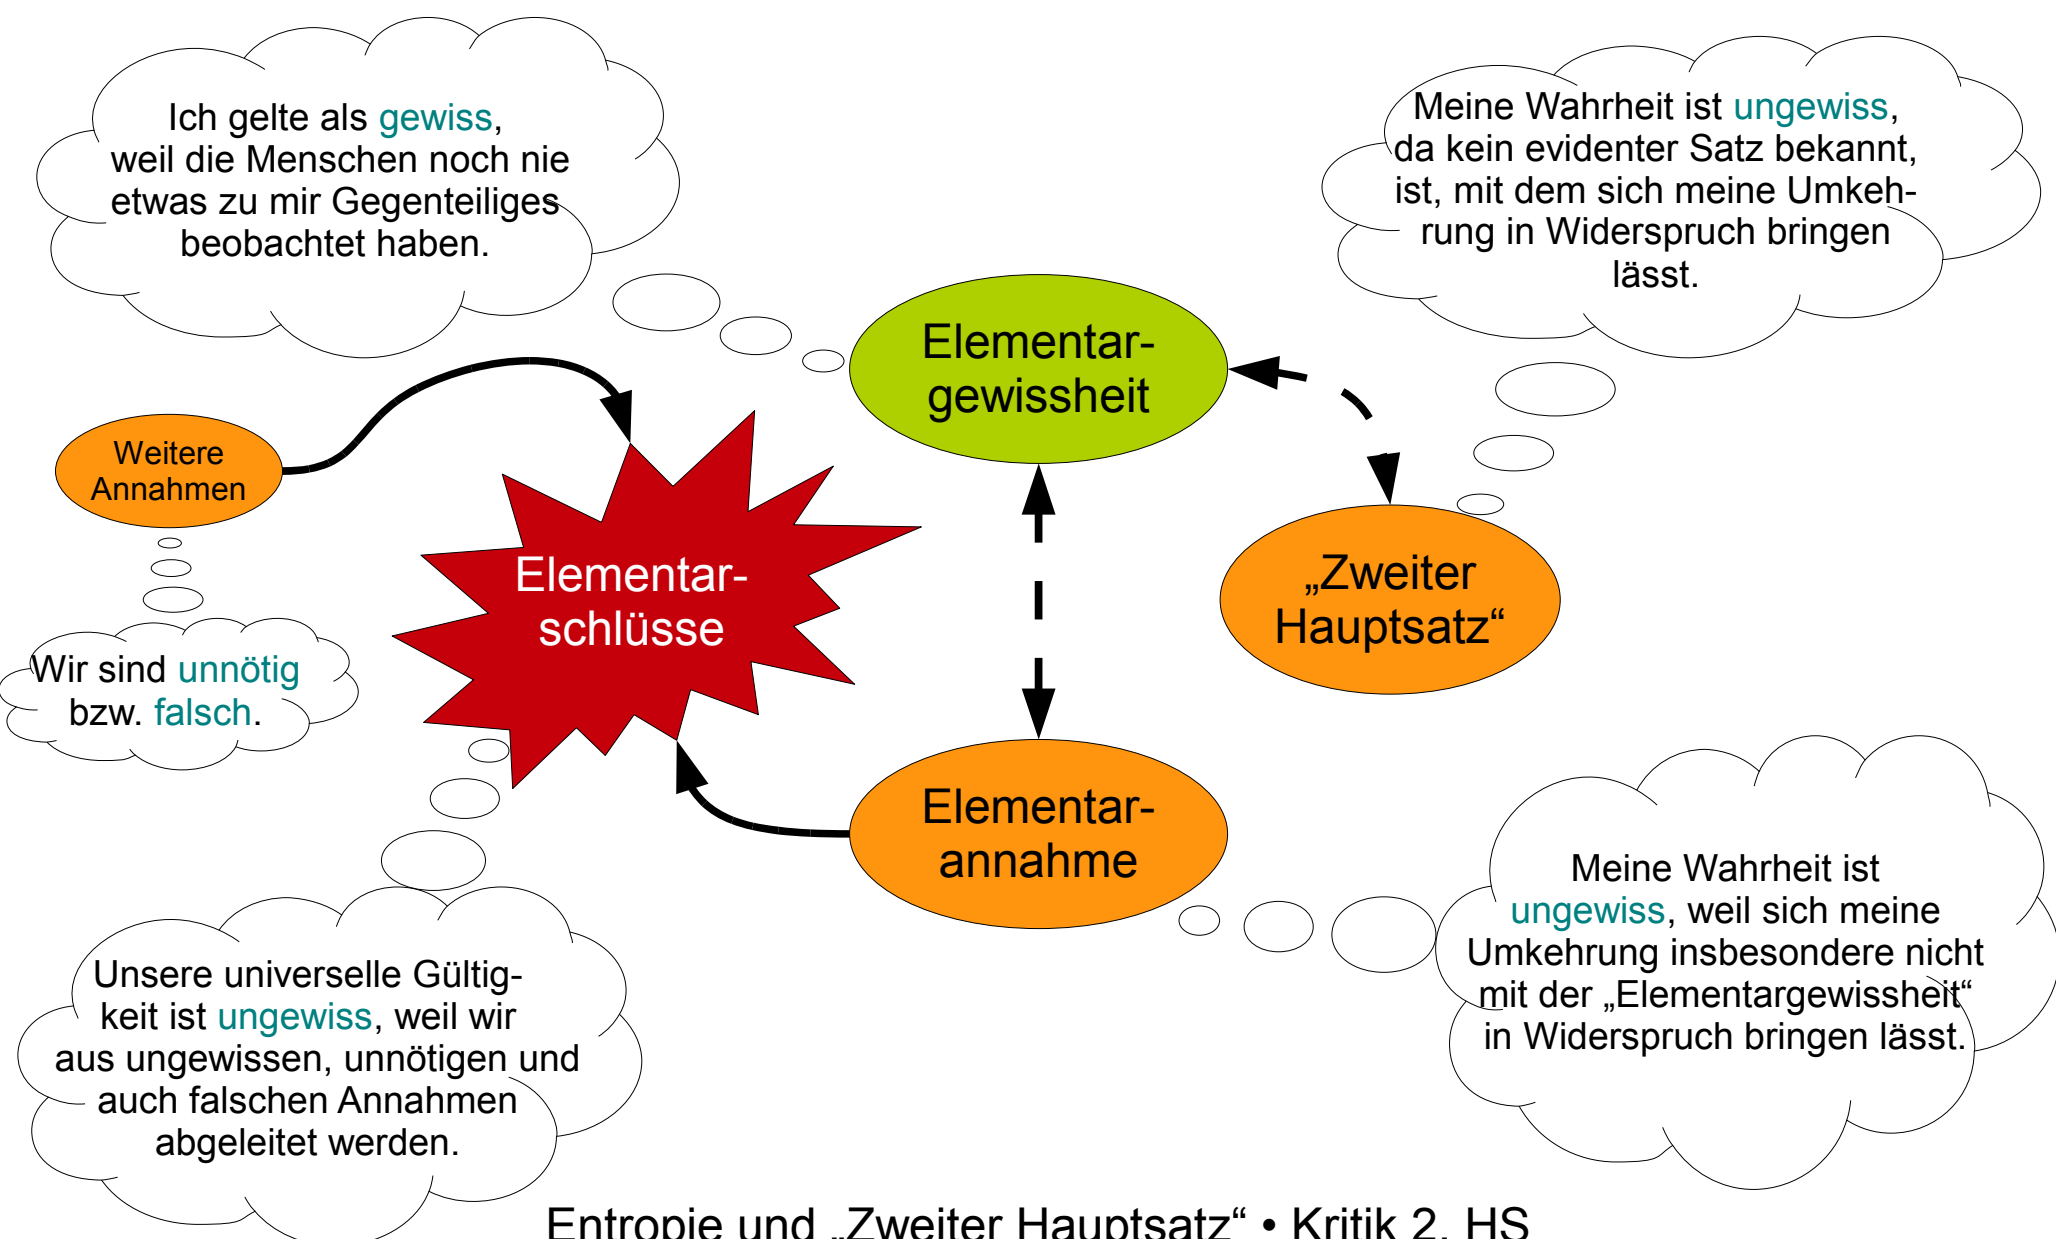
Ich gelte als gewiss, weil die Menschen noch nie etwas zu mir Gegenteiliges beobachtet haben.

Meine Wahrheit ist ungewiss, da kein evidenter Satz bekannt, ist, mit dem sich meine Umkehrung in Widerspruch bringen lässt.

Elementargewissheit

Weitere Annahmen

Elementarschlüsse

„Zweiter Hauptsatz“

Wir sind unnötig bzw. falsch.

Elementarannahme

Meine Wahrheit ist ungewiss, weil sich meine Umkehrung insbesondere nicht mit der „Elementargewissheit“ in Widerspruch bringen lässt.

Unsere universelle Gültigkeit ist ungewiss, weil wir aus ungewissen, unnötigen und auch falschen Annahmen abgeleitet werden.

Entropie und „Zweiter Hauptsatz“ • Kritik 2. HS